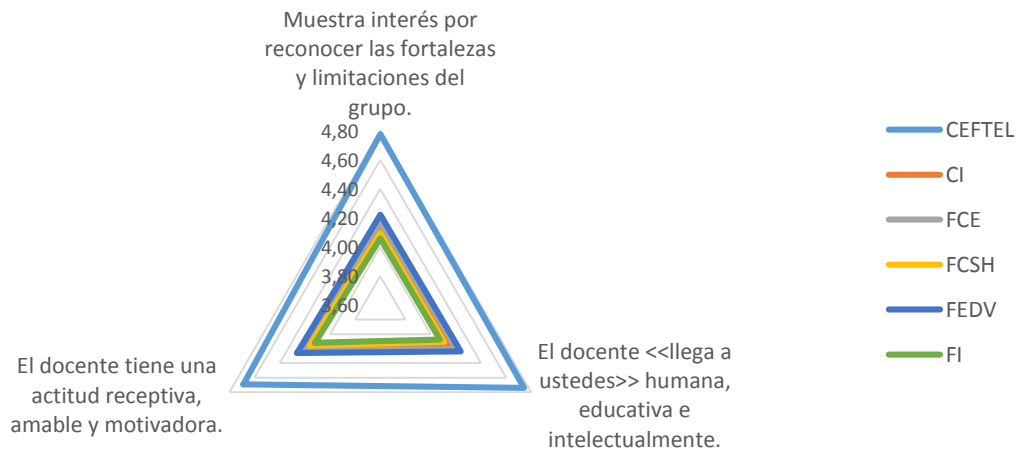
Muestra interés por reconocer las fortalezas y limitaciones del grupo.

4,80
4,60
4,40
4,20
4,00
3,80
3,60

El docente tiene una actitud receptiva, amable y motivadora.

El docente <<llega a ustedes>> humana, educativa e intelectualmente.

CEFTEL
CI
FCE
FCSH
FEDV
FI